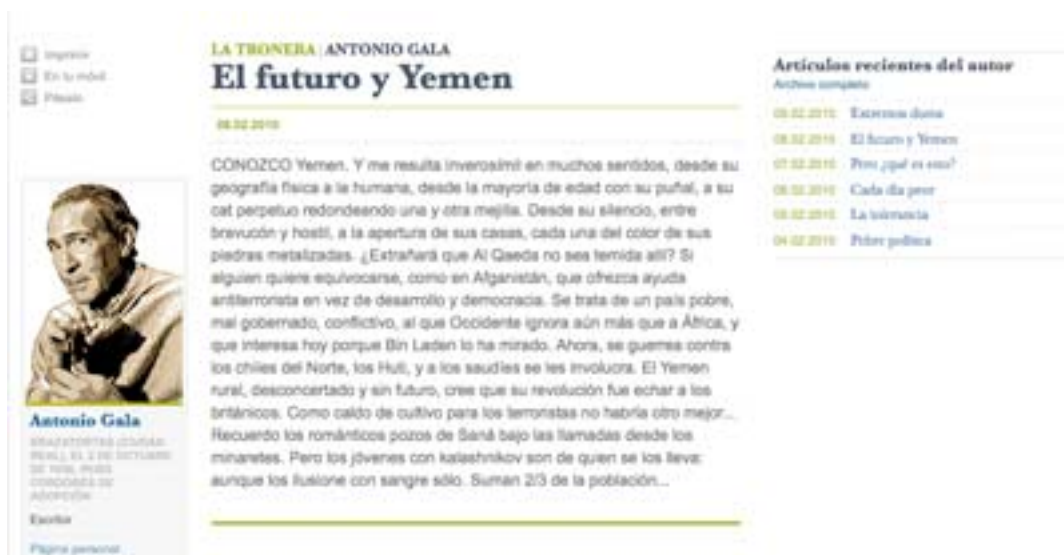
Imprimir
En tu móvil
Pásalo

LA TRONERA | ANTONIO GALA

El futuro y Yemen

08.02.2010

CONOZCO Yemen. Y me resulta inverosímil en muchos sentidos, desde su geografía física a la humana, desde la mayoría de edad con su puñal, a su cat perpetuo redondeando una y otra mejilla. Desde su silencio, entre bravucón y hostil, a la apertura de sus casas, cada una del color de sus piedras metalizadas. ¿Extrañará que Al Qaeda no sea temida allí? Si alguien quiere equivocarse, como en Afganistán, que ofrezca ayuda antiterrorista en vez de desarrollo y democracia. Se trata de un país pobre, mal gobernado, conflictivo, al que Occidente ignora aún más que a África, y que interesa hoy porque Bin Laden lo ha mirado. Ahora, se guerrea contra los chiíes del Norte, los Huti, y a los saudíes se les involucra. El Yemen rural, desconcertado y sin futuro, cree que su revolución fue echar a los británicos. Como caldo de cultivo para los terroristas no habría otro mejor... Recuerdo los románticos pozos de Saná bajo las llamadas desde los minaretes. Pero los jóvenes con kalashnikov son de quien se los lleva: aunque los ilusione con sangre sólo. Suman 2/3 de la población...

Antonio Gala
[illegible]
Escritor
Página personal

Artículos recientes del autor
Archivo completo
09.02.2010 Extremos duros
08.02.2010 El futuro y Yemen
07.02.2010 Pero ¿qué es esto?
06.02.2010 Cada día peor
05.02.2010 La tolerancia
04.02.2010 Pobre política